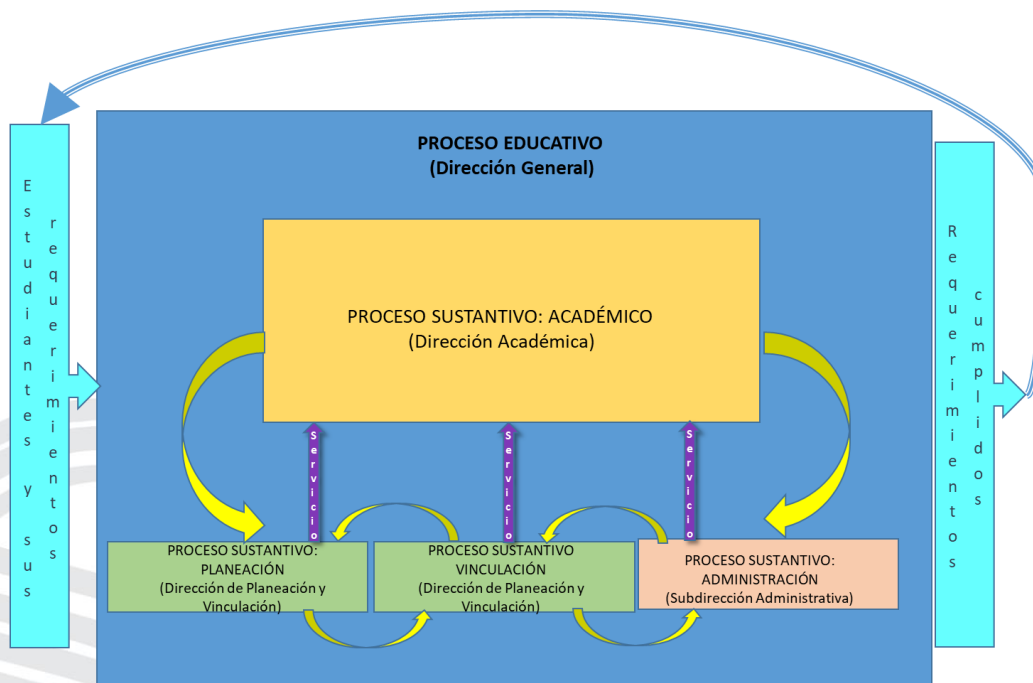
Estudiantes y sus requerimientos

PROCESO EDUCATIVO
(Dirección General)

PROCESO SUSTANTIVO: ACADÉMICO
(Dirección Académica)

Servicio

Servicio

Servicio

PROCESO SUSTANTIVO: PLANEACIÓN
(Dirección de Planeación y Vinculación)

PROCESO SUSTANTIVO VINCULACIÓN
(Dirección de Planeación y Vinculación)

PROCESO SUSTANTIVO: ADMINISTRACIÓN
(Subdirección Administrativa)

Requerimientos cumplidos